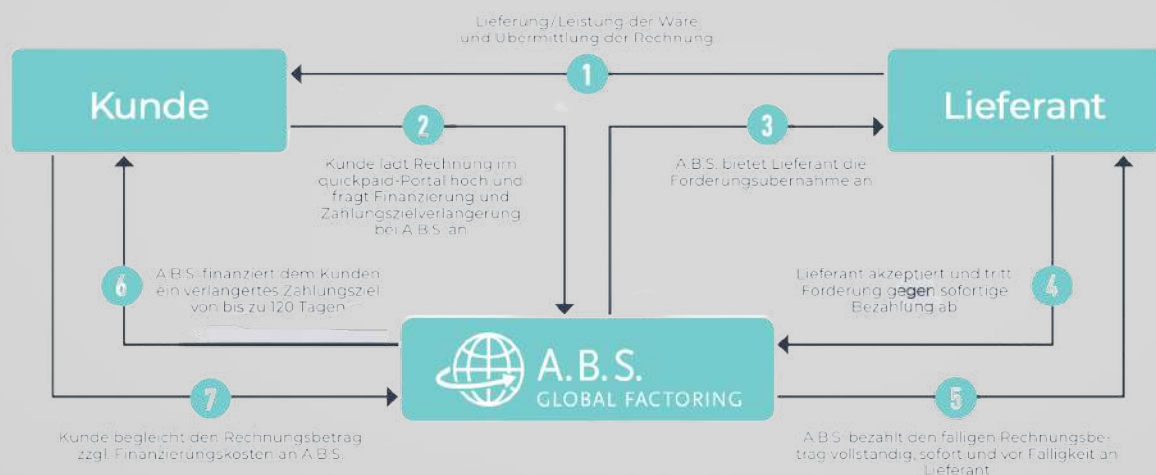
Lieferung/Leistung der Ware und Übermittlung der Rechnung

1

Kunde

Lieferant

2

Kunde lädt Rechnung im quickpaid-Portal hoch und fragt Finanzierung und Zahlungszielverlängerung bei A.B.S. an

3

A.B.S. bietet Lieferant die Forderungsübernahme an

6

A.B.S. finanziert dem Kunden ein verlängertes Zahlungsziel von bis zu 120 Tagen

Lieferant akzeptiert und tritt Forderung gegen sofortige Bezahlung ab

4

A.B.S.
GLOBAL FACTORING

7

Kunde begleicht den Rechnungsbetrag zzgl. Finanzierungskosten an A.B.S.

5

A.B.S. bezahlt den fälligen Rechnungsbetrag vollständig, sofort und vor Fälligkeit an Lieferant